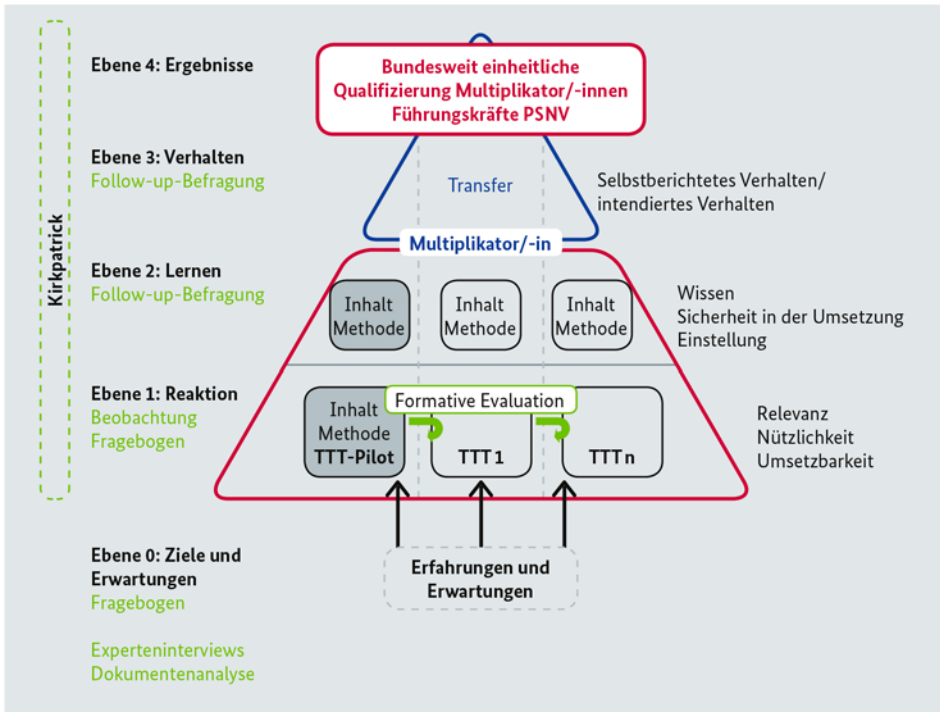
Kirkpatrick

Ebene 4: Ergebnisse

Bundesweit einheitliche Qualifizierung Multiplikator/-innen Führungskräfte PSNV

Ebene 3: Verhalten
Follow-up-Befragung

Transfer

Selbstberichtetes Verhalten/ intendiertes Verhalten

Multiplikator/-in

Ebene 2: Lernen
Follow-up-Befragung

Inhalt Methode

Inhalt Methode

Inhalt Methode

Wissen
Sicherheit in der Umsetzung
Einstellung

Ebene 1: Reaktion
Beobachtung
Fragebogen

Formative Evaluation

Inhalt Methode TTT-Pilot

TTT 1

TTT n

Relevanz
Nützlichkeit
Umsetzbarkeit

Ebene 0: Ziele und Erwartungen
Fragebogen

Erfahrungen und Erwartungen

Experteninterviews
Dokumentenanalyse